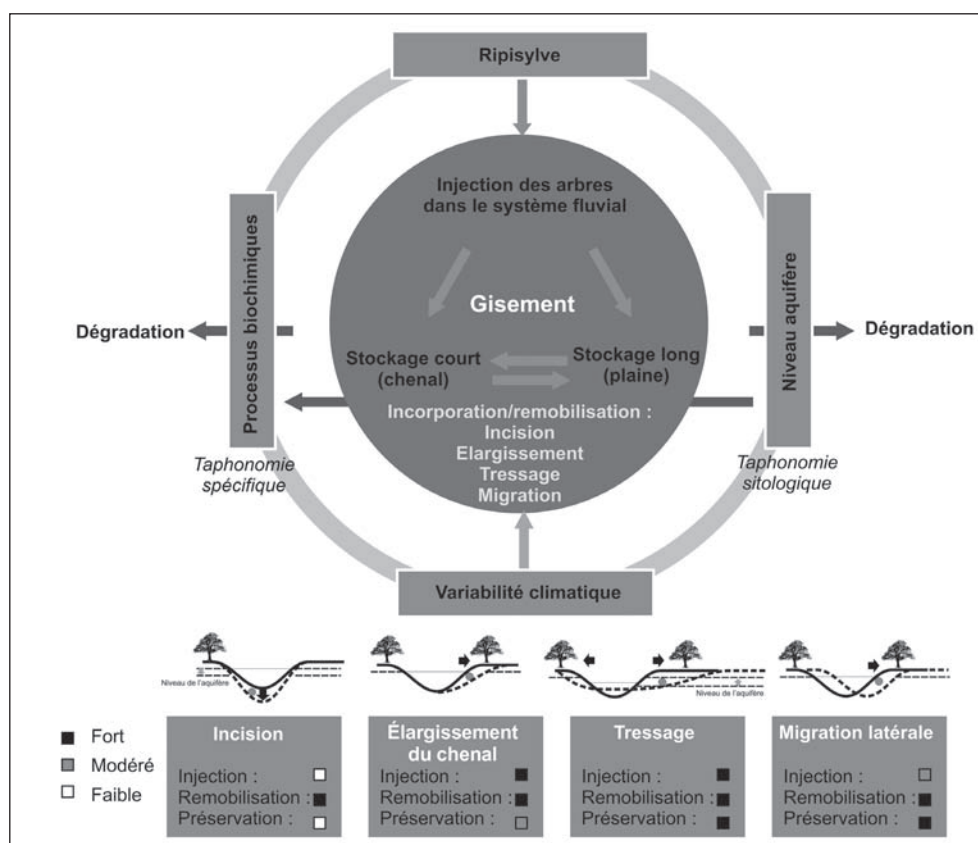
Ripisylve

Processus biochimiques

Niveau aquifère

Injection des arbres dans le système fluvial

Gisement

Dégradation

Dégradation

Stockage court (chenal)

Stockage long (plaine)

Incorporation/remobilisation :
Incision
Elargissement
Tressage
Migration

Taphonomie spécifique

Taphonomie sitologique

Variabilité climatique

Niveau de l'aquifère

Niveau de l'aquifère

■ Fort
■ Modéré
□ Faible

| Incision | Élargissement du chenal | Tressage | Migration latérale |
|---|---|---|---|
| Injection : □ | Injection : ■ | Injection : ■ | Injection : □ |
| Remobilisation : ■ | Remobilisation : ■ | Remobilisation : ■ | Remobilisation : ■ |
| Préservation : □ | Préservation : □ | Préservation : ■ | Préservation : ■ |